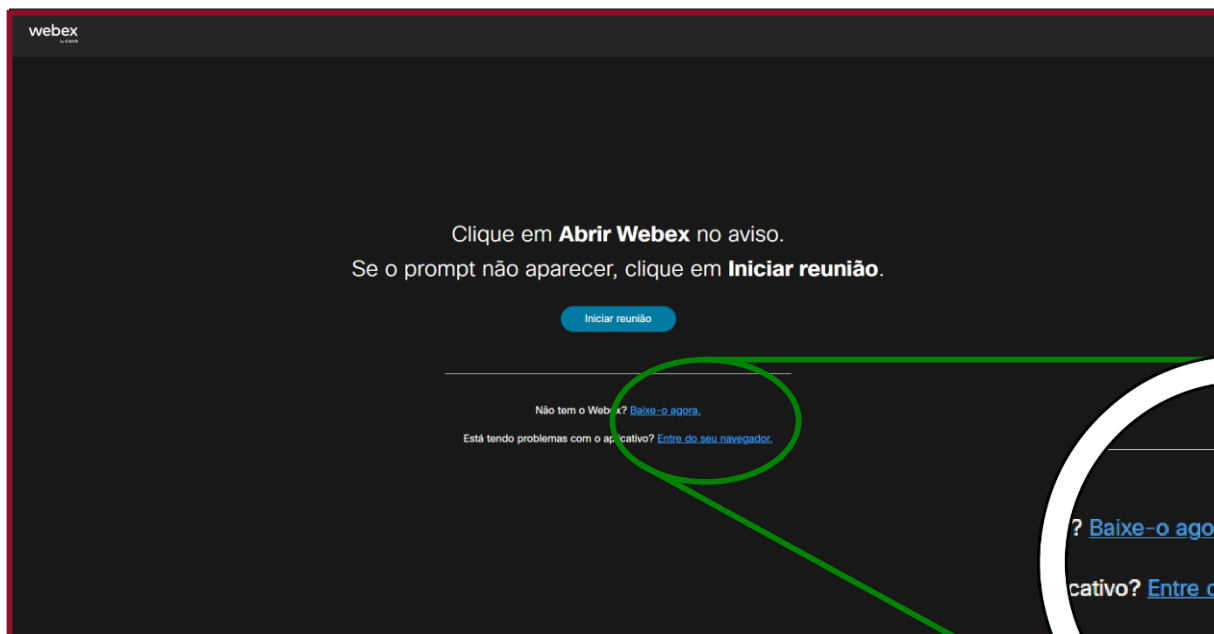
webex
by cisco

Clique em **Abrir Webex** no aviso.
Se o prompt não aparecer, clique em **Iniciar reunião**.

Iniciar reunião

Não tem o Web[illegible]? Baixe-o agora.

Está tendo problemas com o ap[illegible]cativo? Entre do seu navegador.

? Baixe-o ago

cativo? Entre d